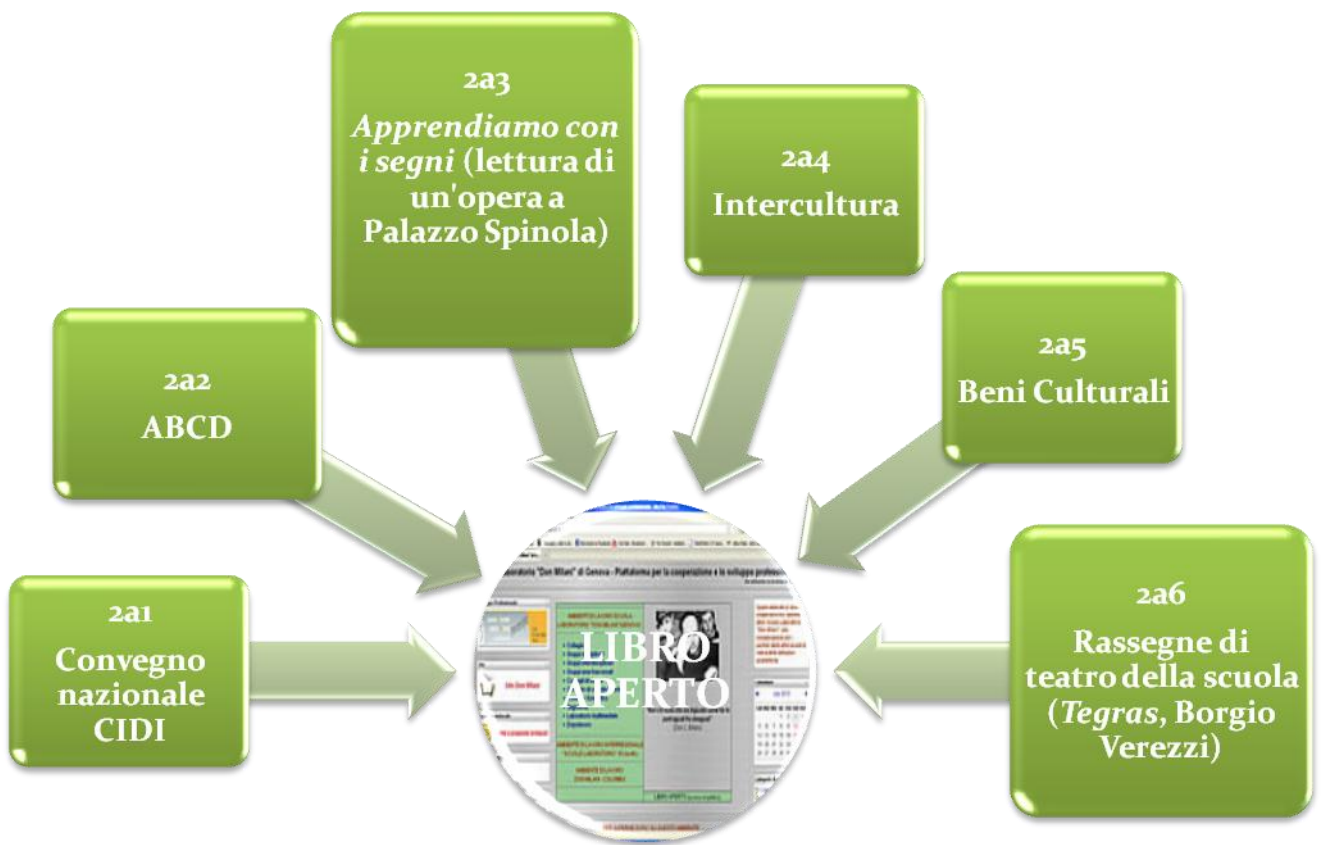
2a3
*Apprendiamo con i segni* (lettura di un'opera a Palazzo Spinola)

2a4
Intercultura

2a2
ABCD

2a5
Beni Culturali

2a1
Convegno nazionale CIDI

LIBRO APERTO

2a6
Rassegne di teatro della scuola (*Tegras*, Borgio Verezzi)